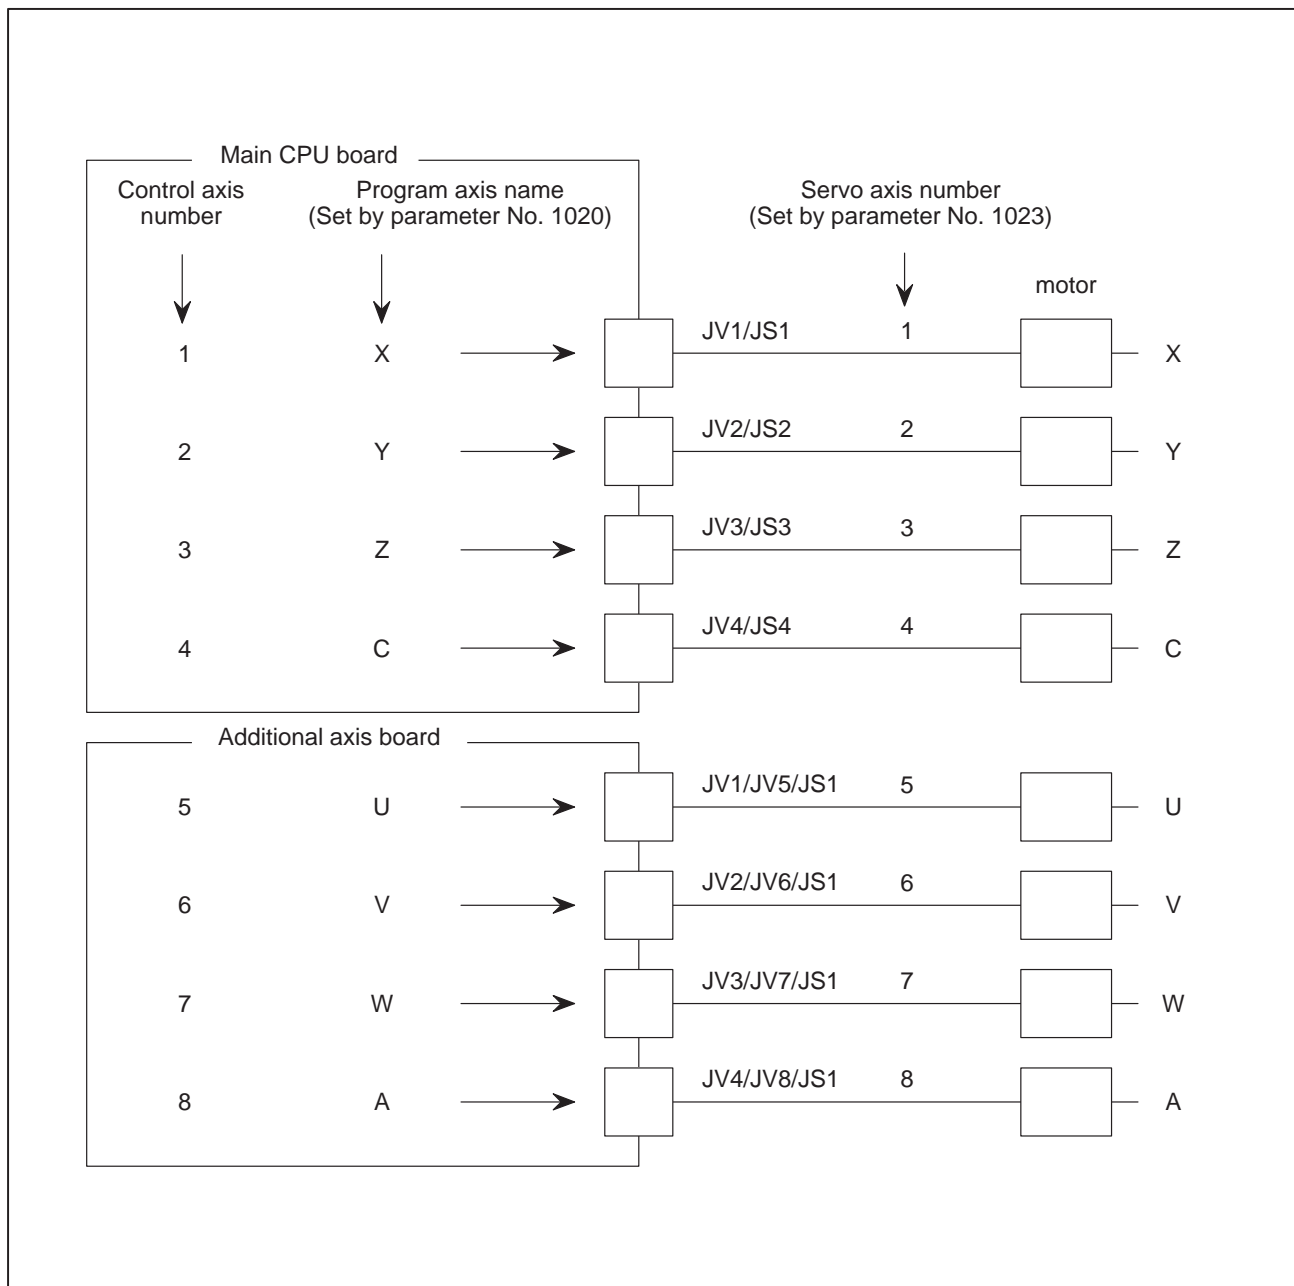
Main CPU board

Control axis number

Program axis name (Set by parameter No. 1020)

Servo axis number (Set by parameter No. 1023)

motor

1 X JV1/JS1 1 X

2 Y JV2/JS2 2 Y

3 Z JV3/JS3 3 Z

4 C JV4/JS4 4 C

Additional axis board

5 U JV1/JV5/JS1 5 U

6 V JV2/JV6/JS1 6 V

7 W JV3/JV7/JS1 7 W

8 A JV4/JV8/JS1 8 A